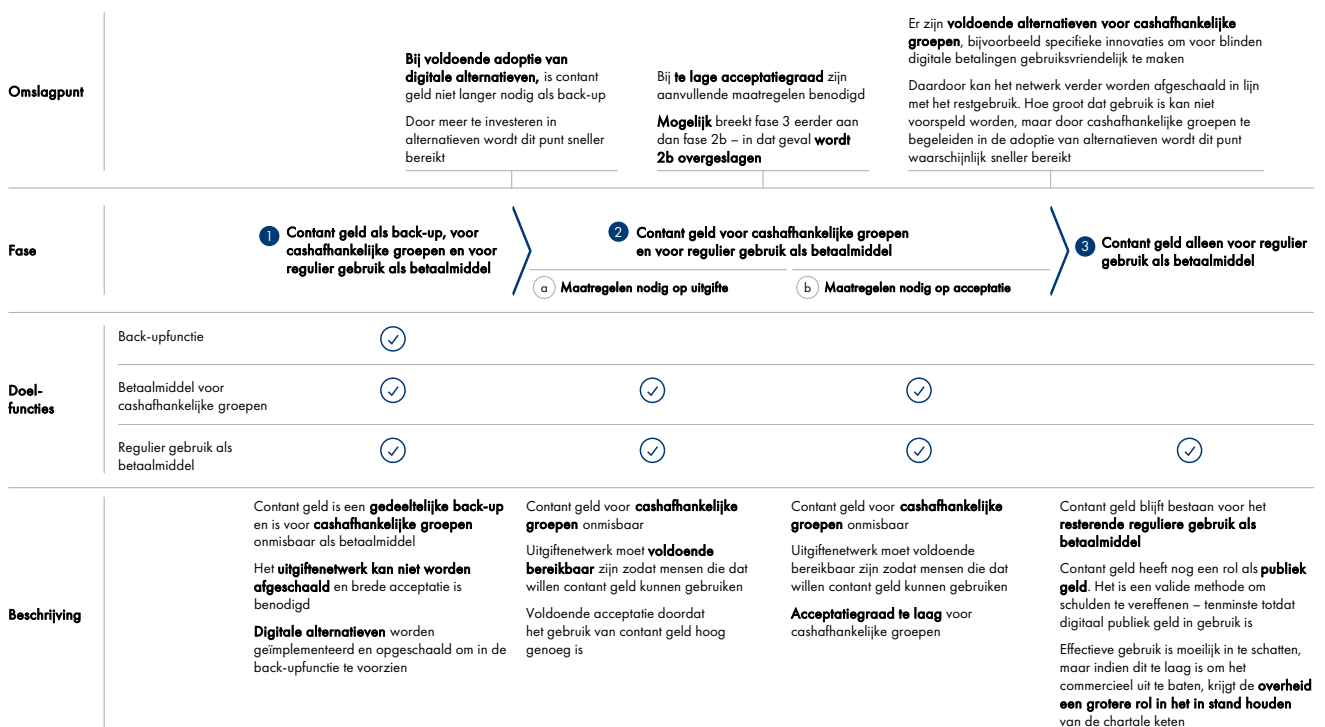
Omslagpunt

**Bij voldoende adoptie van digitale alternatieven,** is contant geld niet langer nodig als back-up

Door meer te investeren in alternatieven wordt dit punt sneller bereikt

Bij **te lage acceptatiegraad** zijn aanvullende maatregelen benodigd

**Mogelijk** breekt fase 3 eerder aan dan fase 2b – in dat geval **wordt 2b overgeslagen**

Er zijn **voldoende alternatieven voor cashafhankelijke groepen**, bijvoorbeeld specifieke innovaties om voor blinden digitale betalingen gebruiksvriendelijk te maken

Daardoor kan het netwerk verder worden afgeschaald in lijn met het restgebruik. Hoe groot dat gebruik is kan niet voorspeld worden, maar door cashafhankelijke groepen te begeleiden in de adoptie van alternatieven wordt dit punt waarschijnlijk sneller bereikt

Fase

1 Contant geld als back-up, voor cashafhankelijke groepen en voor regulier gebruik als betaalmiddel

2 Contant geld voor cashafhankelijke groepen en voor regulier gebruik als betaalmiddel

a Maatregelen nodig op uitgifte

b Maatregelen nodig op acceptatie

3 Contant geld alleen voor regulier gebruik als betaalmiddel

Doel-functies

Back-upfunctie

Betaalmiddel voor cashafhankelijke groepen

Regulier gebruik als betaalmiddel

Beschrijving

Contant geld is een **gedeeltelijke back-up** en is voor **cashafhankelijke groepen** onmisbaar als betaalmiddel

Het **uitgiftenetwerk kan niet worden afgeschaald** en brede acceptatie is benodigd

**Digitale alternatieven** worden geïmplementeerd en opgeschaald om in de back-upfunctie te voorzien

Contant geld voor **cashafhankelijke groepen** onmisbaar

Uitgiftenetwerk moet **voldoende bereikbaar** zijn zodat mensen die dat willen contant geld kunnen gebruiken

Voldoende acceptatie doordat het gebruik van contant geld hoog genoeg is

Contant geld voor **cashafhankelijke groepen** onmisbaar

Uitgiftenetwerk moet voldoende bereikbaar zijn zodat mensen die dat willen contant geld kunnen gebruiken

**Acceptatiegraad te laag** voor cashafhankelijke groepen

Contant geld blijft bestaan voor het **resterende reguliere gebruik als betaalmiddel**

Contant geld heeft nog een rol als **publiek geld**. Het is een valide methode om schulden te vereffenen – tenminste totdat digitaal publiek geld in gebruik is

Effectieve gebruik is moeilijk in te schatten, maar indien dit te laag is om het commercieel uit te baten, krijgt de **overheid een grotere rol in het in stand houden** van de chartale keten